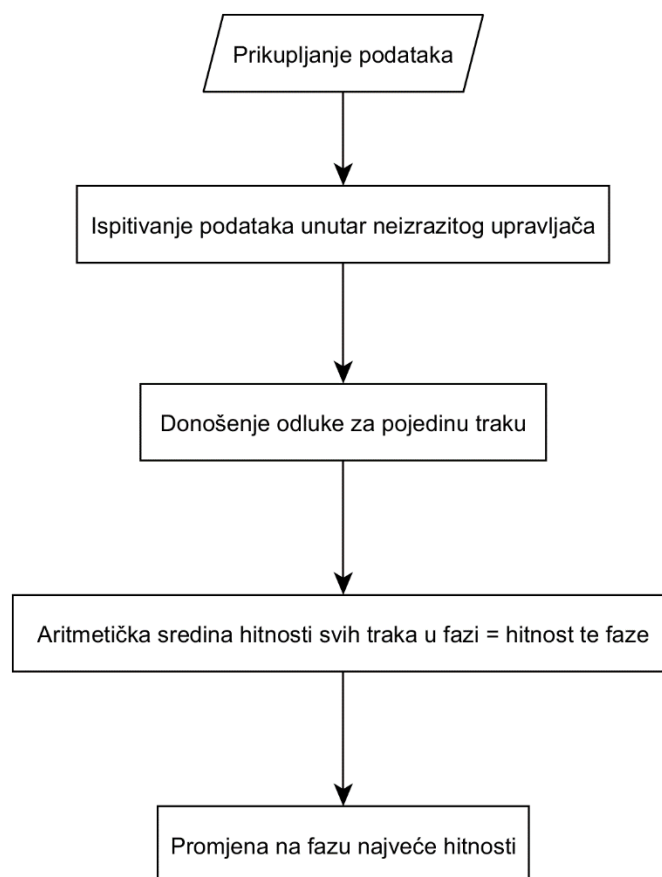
Prikupljanje podataka

Ispitivanje podataka unutar neizrazitog upravljača

Donošenje odluke za pojedinu traku

Aritmetička sredina hitnosti svih traka u fazi = hitnost te faze

Promjena na fazu najveće hitnosti